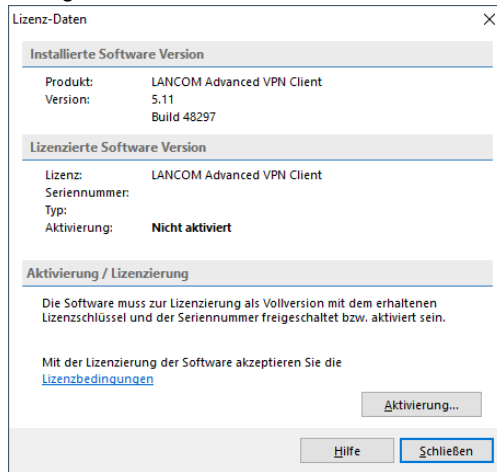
Lizenz-Daten

Installierte Software Version

Produkt: LANCOM Advanced VPN Client
Version: 5.11
Build 48297

Lizenzierte Software Version

Lizenz: LANCOM Advanced VPN Client
Seriennummer:
Typ:
Aktivierung: **Nicht aktiviert**

Aktivierung / Lizenzierung

Die Software muss zur Lizenzierung als Vollversion mit dem erhaltenen Lizenzschlüssel und der Seriennummer freigeschaltet bzw. aktiviert sein.

Mit der Lizenzierung der Software akzeptieren Sie die Lizenzbedingungen

Aktivierung...

Hilfe Schließen